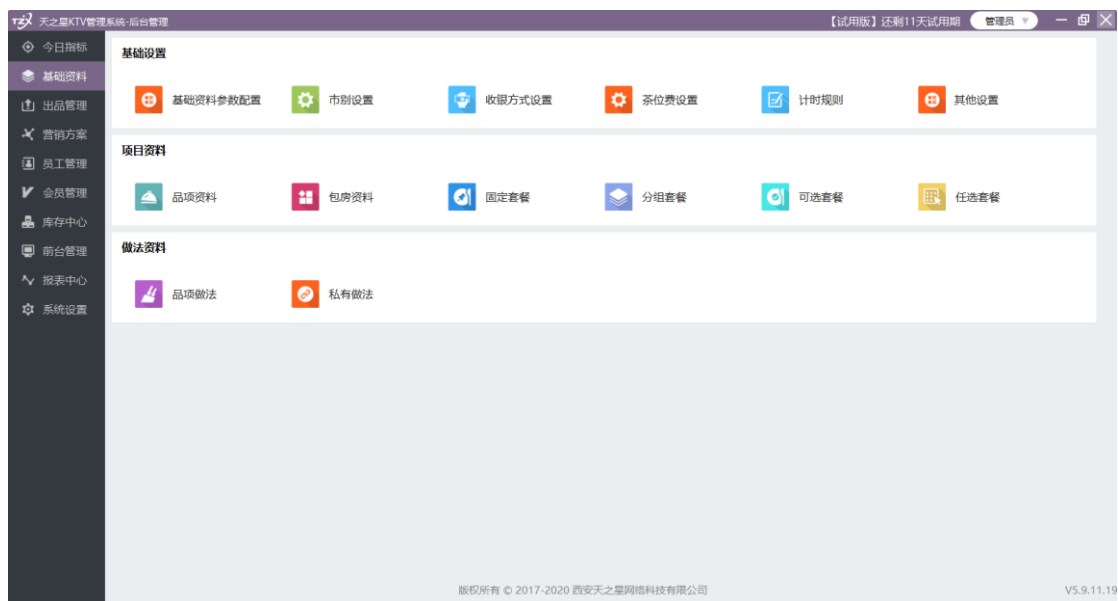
天之星KTV管理系统-后台管理

【试用版】还剩11天试用期 管理员

今日指标
基础资料
出品管理
营销方案
员工管理
会员管理
库存中心
前台管理
报表中心
系统设置

基础设置

基础资料参数配置 市别设置 收银方式设置 茶位费设置 计时规则 其他设置

项目资料

品项资料 包房资料 固定套餐 分组套餐 可选套餐 任选套餐

做法资料

品项做法 私有做法

版权所有 © 2017-2020 西安天之星网络科技有限公司

V5.9.11.19